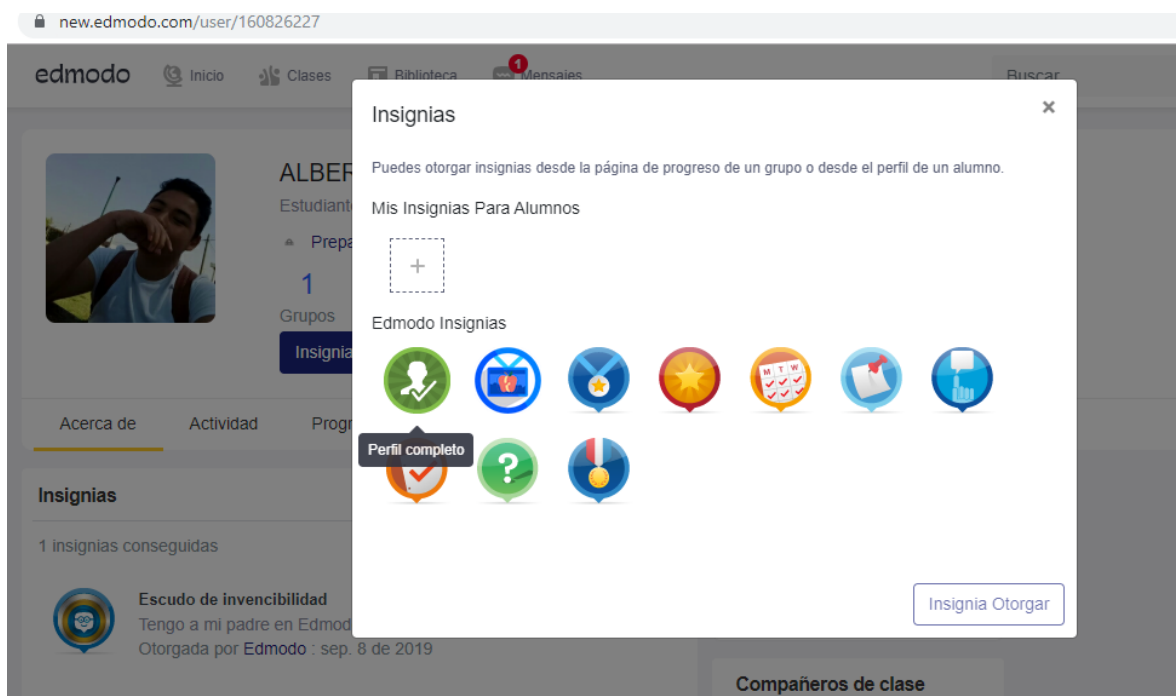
new.edmodo.com/user/160826227

edmodo Inicio Clases Biblioteca 1 Mensajes Buscar

ALBER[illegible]
Estudiant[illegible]
Prepa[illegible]
1
Grupos
Insignia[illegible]

Acerca de Actividad Progr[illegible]

Insignias

1 insignias conseguidas

Escudo de invencibilidad
Tengo a mi padre en Edmod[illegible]
Otorgada por Edmodo : sep. 8 de 2019

Compañeros de clase

Insignias
×
Puedes otorgar insignias desde la página de progreso de un grupo o desde el perfil de un alumno.
Mis Insignias Para Alumnos
+
Edmodo Insignias
M T W
Perfil completo
Insignia Otorgar